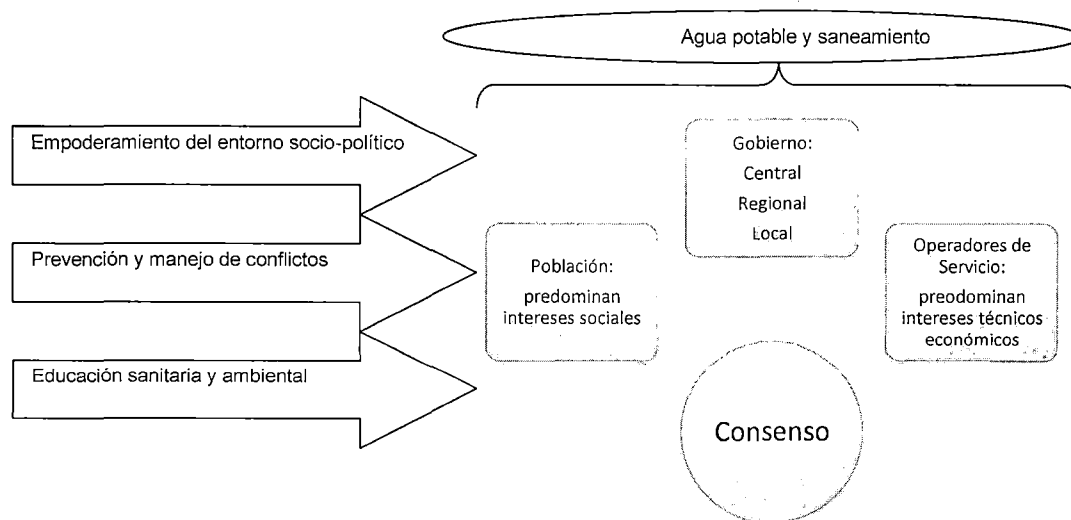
Agua potable y saneamiento

Empoderamiento del entorno socio-político

Prevención y manejo de conflictos

Educación sanitaria y ambiental

Gobierno:
Central
Regional
Local

Población:
predominan intereses sociales

Operadores de Servicio:
preodominan intereses técnicos económicos

Consenso